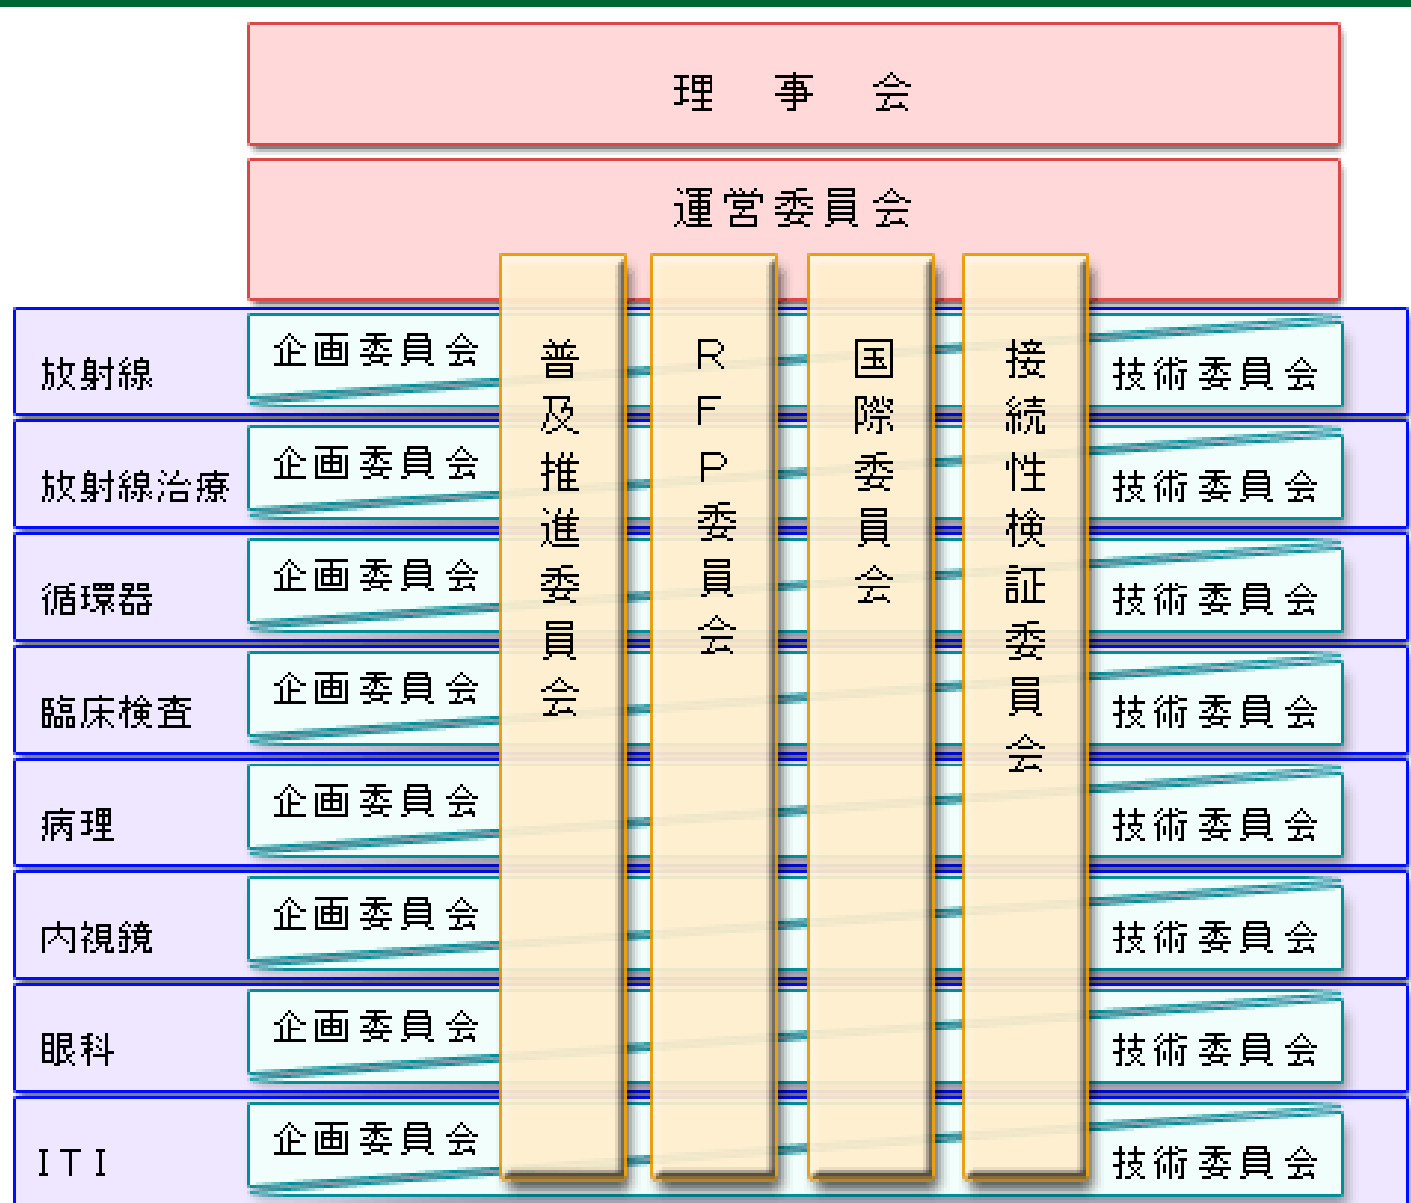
理　事　会

運営委員会

普及推進委員会

RFP委員会

国際委員会

接続性検証委員会

| | | |
|---|---|---|
| 放射線 | 企画委員会 | 技術委員会 |
| 放射線治療 | 企画委員会 | 技術委員会 |
| 循環器 | 企画委員会 | 技術委員会 |
| 臨床検査 | 企画委員会 | 技術委員会 |
| 病理 | 企画委員会 | 技術委員会 |
| 内視鏡 | 企画委員会 | 技術委員会 |
| 眼科 | 企画委員会 | 技術委員会 |
| ITI | 企画委員会 | 技術委員会 |